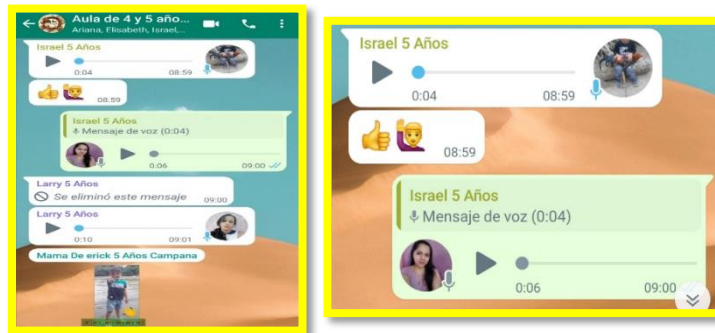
Aula de 4 y 5 años...
Ariana, Elisabeth, Israel,...

Israel 5 Años
0:04 08:59

08:59

Israel 5 Años
Mensaje de voz (0:04)
0:06 09:00

Larry 5 Años
Se eliminó este mensaje 09:00

Larry 5 Años
0:10 09:01

Mama De erick 5 Años Campana

Israel 5 Años
0:04 08:59

08:59

Israel 5 Años
Mensaje de voz (0:04)
0:06 09:00